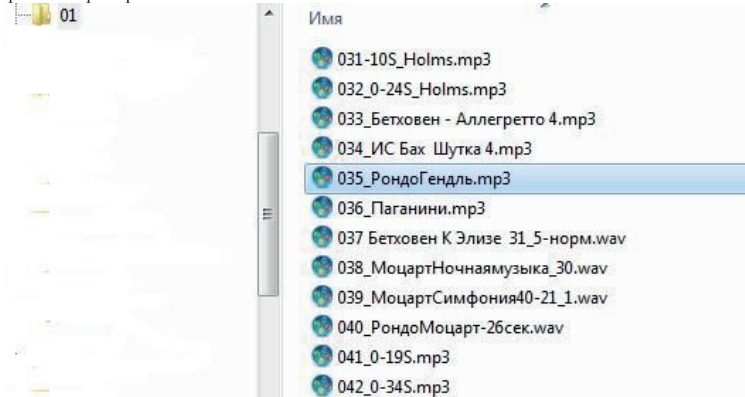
01

Имя

031-10S_Holms.mp3
032_0-24S_Holms.mp3
033_Бетховен - Аллегретто 4.mp3
034_ИС Бах Шутка 4.mp3
035_РондоГендль.mp3
036_Паганини.mp3
037 Бетховен К Элизе 31_5-норм.wav
038_МоцартНочнаямузыка_30.wav
039_МоцартСимфония40-21_1.wav
040_РондоМоцарт-26сек.wav
041_0-19S.mp3
042_0-34S.mp3